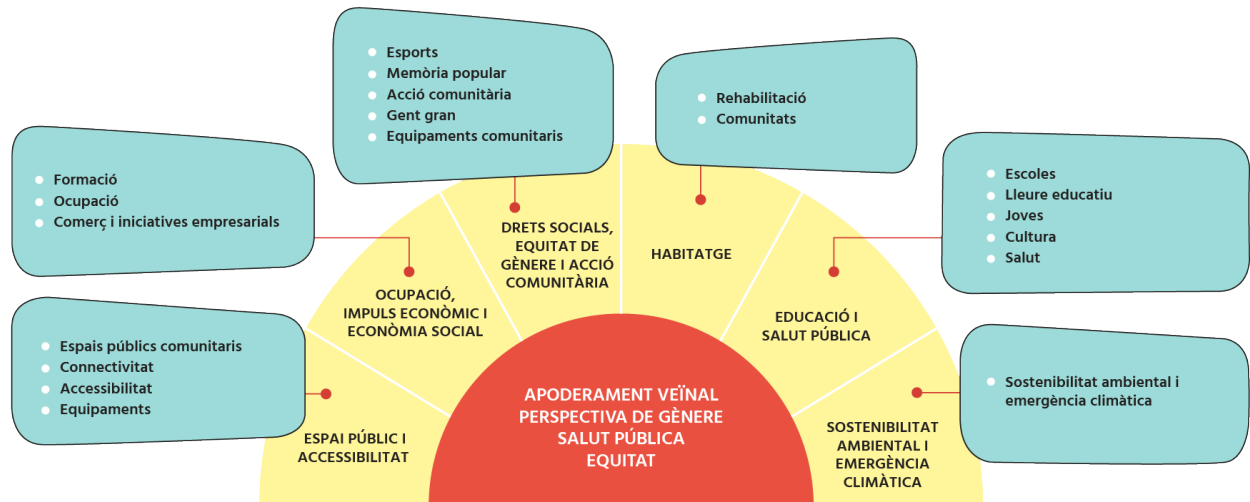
- Esports
- Memòria popular
- Acció comunitària
- Gent gran
- Equipaments comunitaris

- Rehabilitació
- Comunitats

- Formació
- Ocupació
- Comerç i iniciatives empresarials

- Escoles
- Lleure educatiu
- Joves
- Cultura
- Salut

DRETS SOCIALS, EQUITAT DE GÈNERE I ACCIÓ COMUNITÀRIA

HABITATGE

OCUPACIÓ, IMPULS ECONÒMIC I ECONÒMIA SOCIAL

EDUCACIÓ I SALUT PÚBLICA

- Espais públics comunitaris
- Connectivitat
- Accessibilitat
- Equipaments

- Sostenibilitat ambiental i emergència climàtica

APODERAMENT VEÏNAL
PERSPECTIVA DE GÈNERE
SALUT PÚBLICA
EQUITAT

ESPAI PÚBLIC I ACCESSIBILITAT

SOSTENIBILITAT AMBIENTAL I EMERGÈNCIA CLIMÀTICA